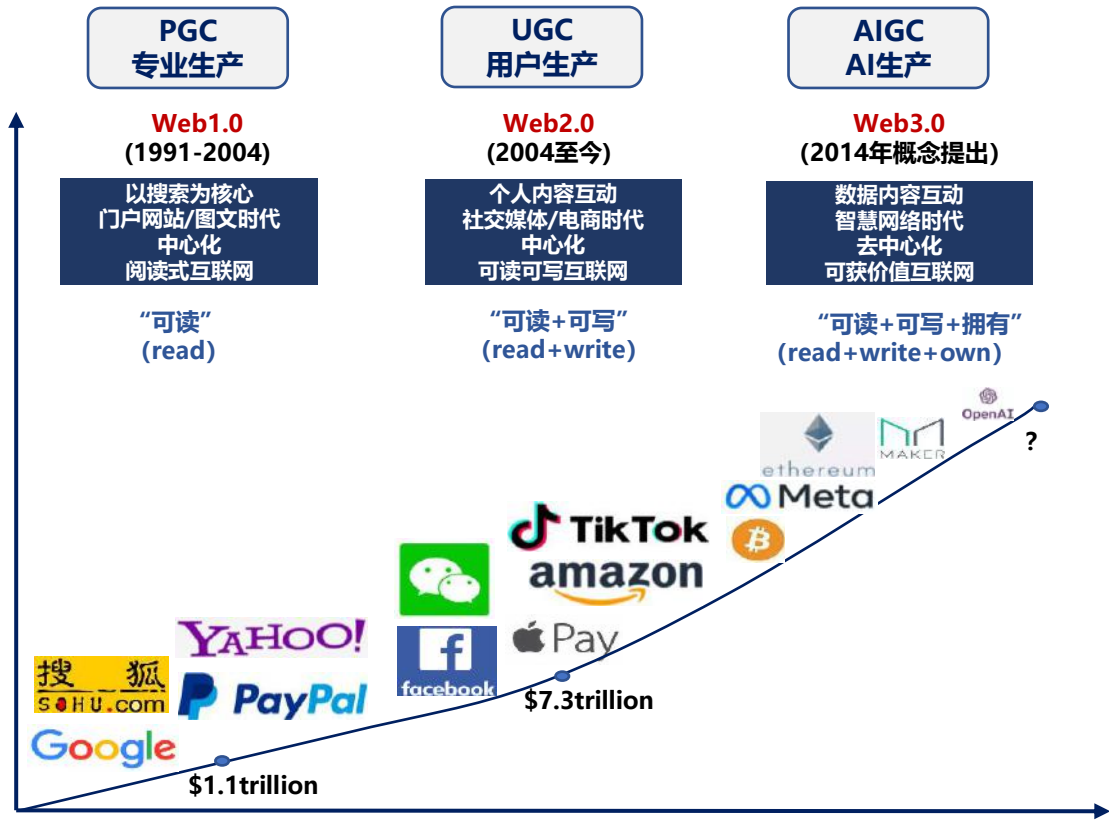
PGC
专业生产

UGC
用户生产

AIGC
AI生产

Web1.0
(1991-2004)

以搜索为核心
门户网站/图文时代
中心化
阅读式互联网

“可读”
(read)

Web2.0
(2004至今)

个人内容互动
社交媒体/电商时代
中心化
可读可写互联网

“可读+可写”
(read+write)

Web3.0
(2014年概念提出)

数据内容互动
智慧网络时代
去中心化
可获价值互联网

“可读+可写+拥有”
(read+write+own)

OpenAI
?
ethereum
MAKER
Meta
TikTok
amazon
Pay
facebook
YAHOO!
搜狐
SOHU.com
PayPal
Google

$7.3trillion
$1.1trillion